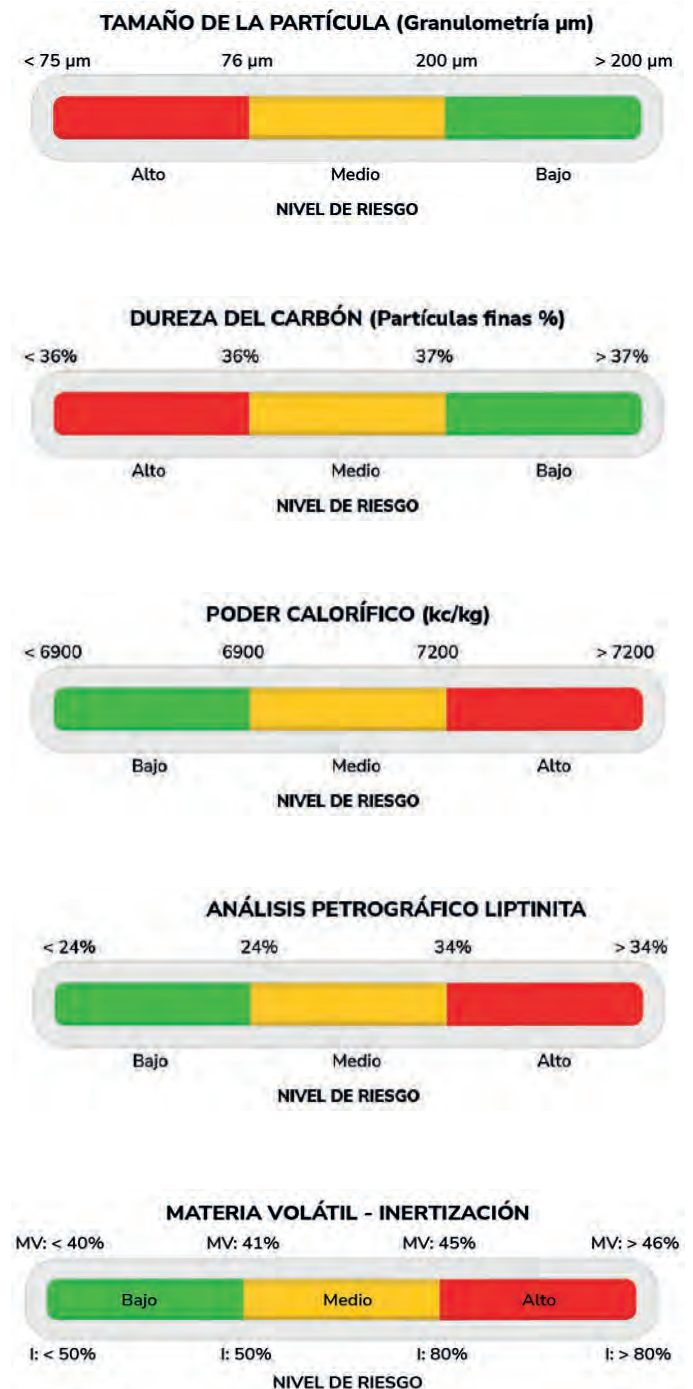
TAMAÑO DE LA PARTÍCULA (Granulometría µm)

< 75 µm 76 µm 200 µm > 200 µm

Alto Medio Bajo

NIVEL DE RIESGO

DUREZA DEL CARBÓN (Partículas finas %)

< 36% 36% 37% > 37%

Alto Medio Bajo

NIVEL DE RIESGO

PODER CALORÍFICO (kc/kg)

< 6900 6900 7200 > 7200

Bajo Medio Alto

NIVEL DE RIESGO

ANÁLISIS PETROGRÁFICO LIPTINITA

< 24% 24% 34% > 34%

Bajo Medio Alto

NIVEL DE RIESGO

MATERIA VOLÁTIL - INERTIZACIÓN

MV: < 40% MV: 41% MV: 45% MV: > 46%

Bajo Medio Alto

I: < 50% I: 50% I: 80% I: > 80%

NIVEL DE RIESGO